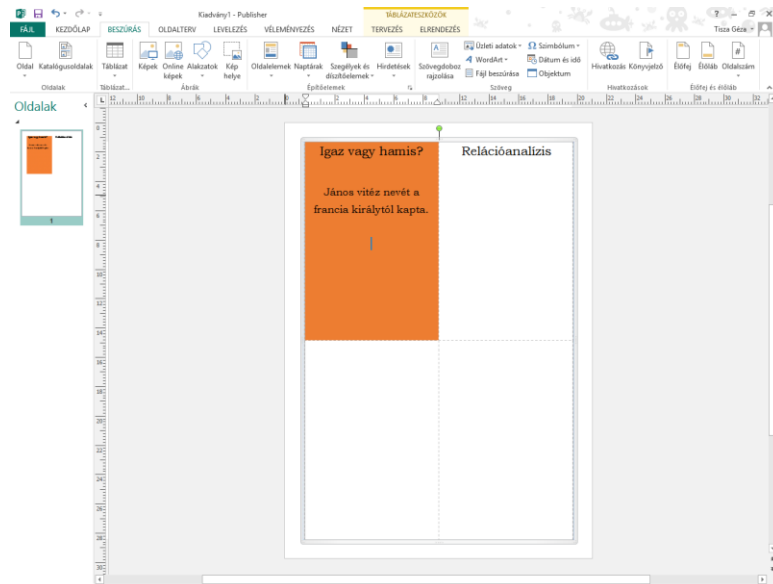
Kiadvány1 - Publisher

TÁBLÁZATESZKÖZÖK

? – ✕

FÁJL KEZDŐLAP BESZÚRÁS OLDALTERV LEVELEZÉS VÉLEMÉNYEZÉS NÉZET TERVEZÉS ELRENDEZÉS

Tisza Géza

Oldal Katalógusoldalak
Oldalak

Táblázat
Táblázat...

Képek Online képek Alakzatok Kép helye
Ábrák

Oldalelemek Naptárak Szegélyek és díszítőelemek Hirdetések
Építőelemek

Szövegdoboz rajzolása
Üzleti adatok WordArt Fájl beszúrása
Szimbólum Dátum és idő Objektum
Szöveg

Hivatkozás Könyvjelző
Hivatkozások

Élőfej Élőláb Oldalszám
Élőfej és élőláb

Oldalak

1

| Igaz vagy hamis?<br><br>János vitéz nevét a francia királytól kapta. | Relációanalízis |
|---|---|
| | |